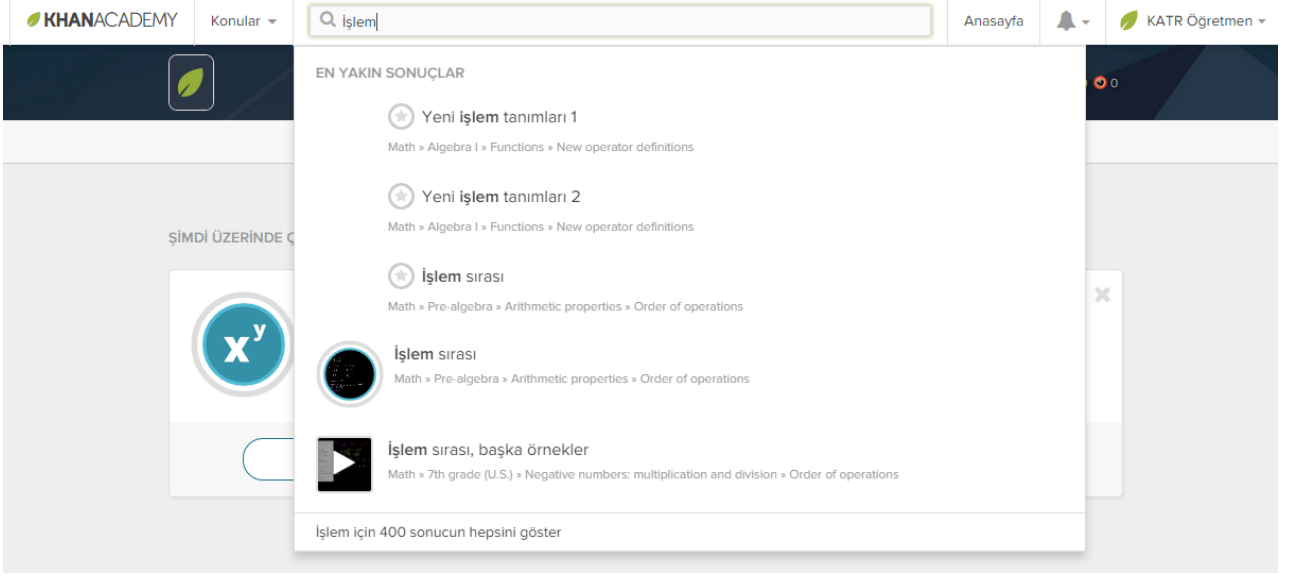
KHANACADEMY Konular İşlem Anasayfa KATR Öğretmen

0

EN YAKIN SONUÇLAR

Yeni işlem tanımları 1
Math » Algebra I » Functions » New operator definitions

Yeni işlem tanımları 2
Math » Algebra I » Functions » New operator definitions

İşlem sırası
Math » Pre-algebra » Arithmetic properties » Order of operations

İşlem sırası
Math » Pre-algebra » Arithmetic properties » Order of operations

İşlem sırası, başka örnekler
Math » 7th grade (U.S.) » Negative numbers: multiplication and division » Order of operations

İşlem için 400 sonucun hepsini göster

ŞİMDİ ÜZERİNDE Ç

$x^y$